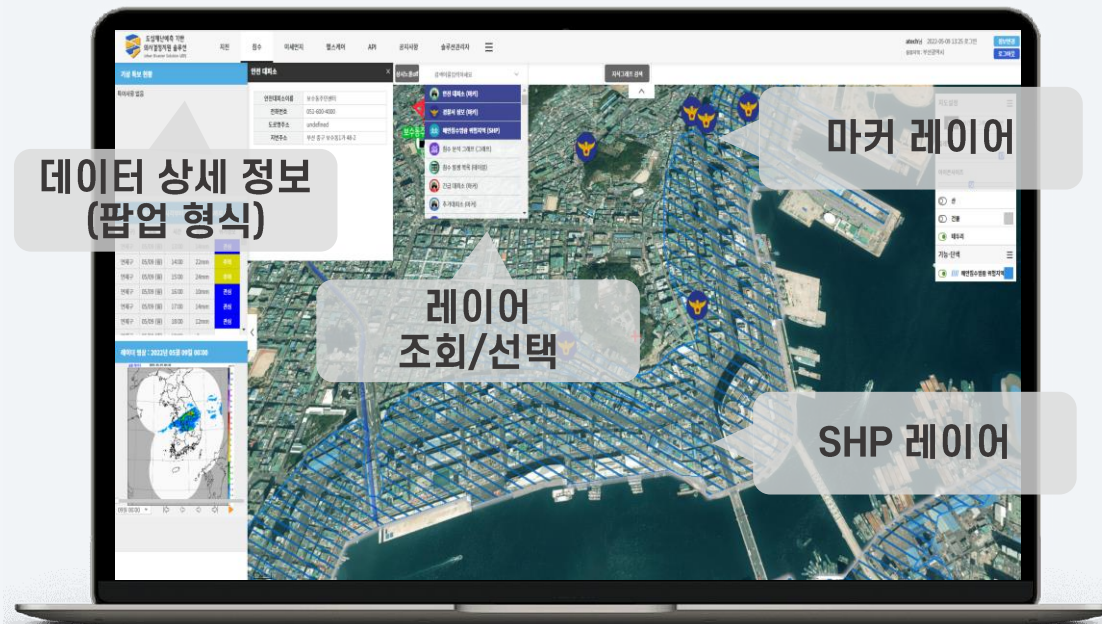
도심재난예측 기반 의사결정지원 솔루션
Urban Disaster Solution UDS

지진 침수 미세먼지 폭스캐어 API 공지사항 솔루션관리자 ☰

atech(s) 2022-05-09 13:35 로그인
비밀번호 로그아웃

기상 특보 현황

특보사항 없음

안전 대피소 ×

안전대피소이름 보수동주민센터
전화번호 051-600-4000
도로명주소 undefined
지번주소 부산 중구 보수동1가 48-2

레이어 선택

지적도 검색

안전 대피소 (마커)
경찰서 분포 (마커)
해안침수방파 취약지역 (SHP)
침수 분석 그래프 (그래프)
침수 발생 위치 (레이어)
긴급 대피소 (마커)

데이터 상세 정보
(팝업 형식)

마커 레이어

레이어
조회/선택

SHP 레이어

연제구 05/09 (월) 14:00 22mm
연제구 05/09 (월) 15:00 24mm
연제구 05/09 (월) 16:00 10mm
연제구 05/09 (월) 17:00 14mm
연제구 05/09 (월) 18:00 12mm

레이더 영상 : 2022년 05월 09일 00:00

기능 선택
해안침수방파 취약지역